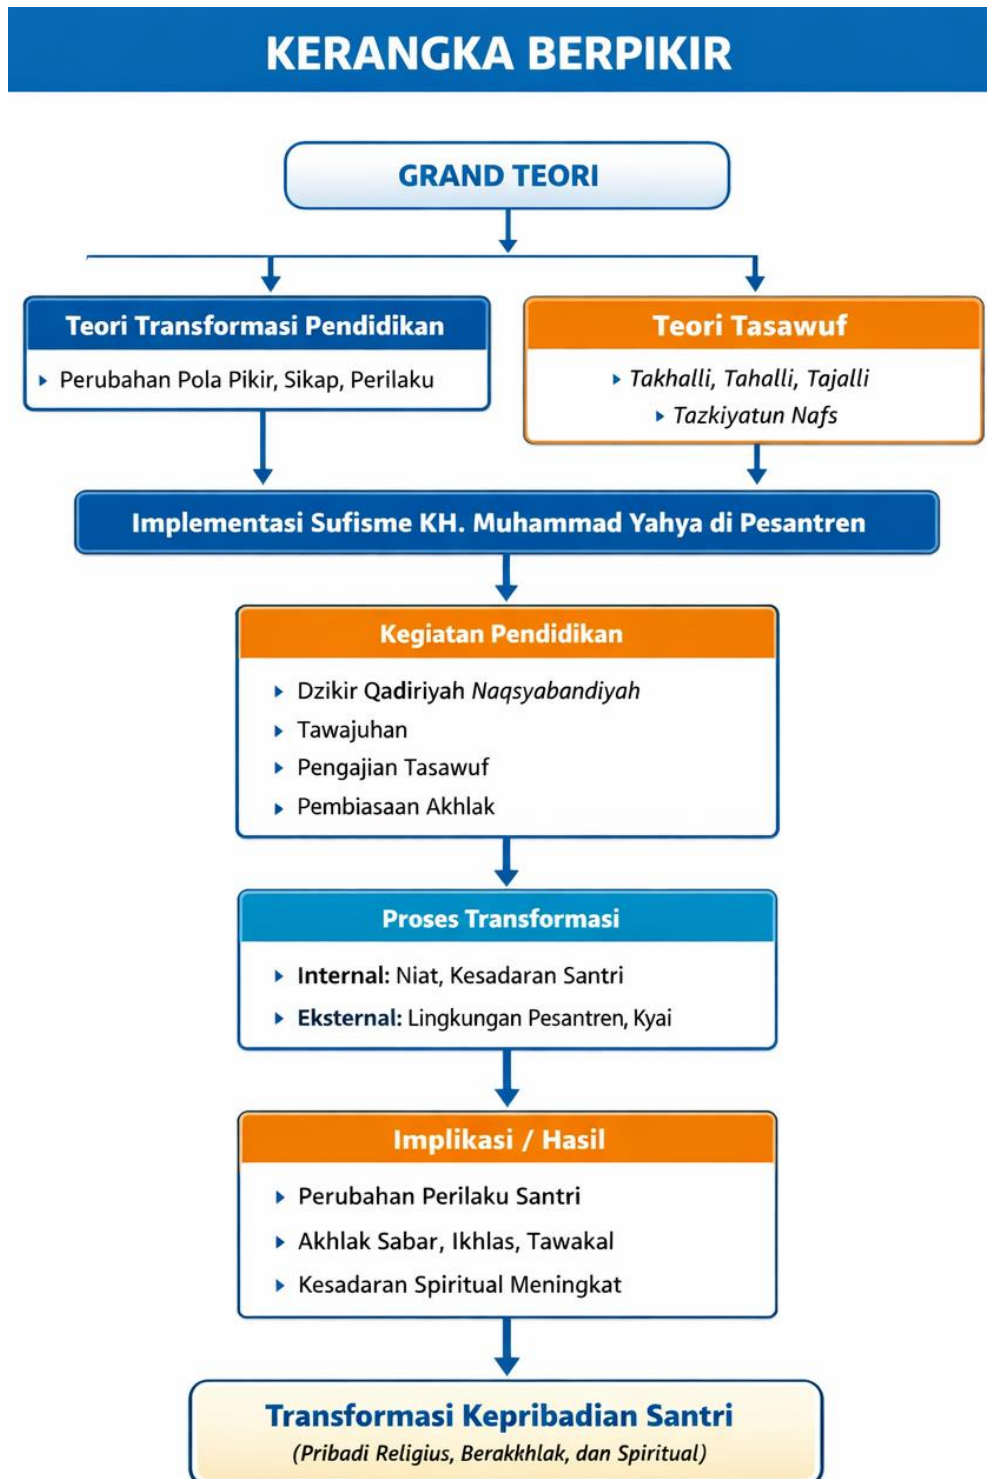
KERANGKA BERPIKIR

GRAND TEORI

Teori Transformasi Pendidikan

Perubahan Pola Pikir, Sikap, Perilaku

Teori Tasawuf

*Takhalli, Tahalli, Tajalli*

*Tazkiyatun Nafs*

Implementasi Sufisme KH. Muhammad Yahya di Pesantren

Kegiatan Pendidikan

Dzikir Qadiriyah *Naqsyabandiyah*

Tawajuhan

Pengajian Tasawuf

Pembiasaan Akhlak

Proses Transformasi

**Internal:** Niat, Kesadaran Santri

**Eksternal:** Lingkungan Pesantren, Kyai

Implikasi / Hasil

Perubahan Perilaku Santri

Akhlak Sabar, Ikhlas, Tawakal

Kesadaran Spiritual Meningkat

Transformasi Kepribadian Santri

*(Pribadi Religius, Berakkhlak, dan Spiritual)*